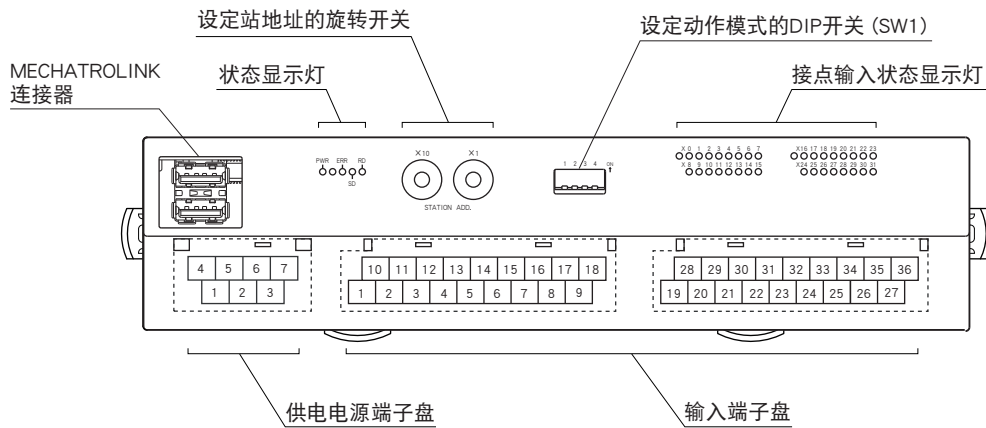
设定站地址的旋转开关

设定动作模式的DIP开关 (SW1)

MECHATROLINK
连接器

状态显示灯

接点输入状态显示灯

PWR ERR RD
SD

×10 ×1

STATION ADD.

1 2 3 4 ON

X 0 1 2 3 4 5 6 7
X 8 9 10 11 12 13 14 15

X16 17 18 19 20 21 22 23
X24 25 26 27 28 29 30 31

4 5 6 7
1 2 3

10 11 12 13 14 15 16 17 18
1 2 3 4 5 6 7 8 9

28 29 30 31 32 33 34 35 36
19 20 21 22 23 24 25 26 27

供电电源端子盘

输入端子盘